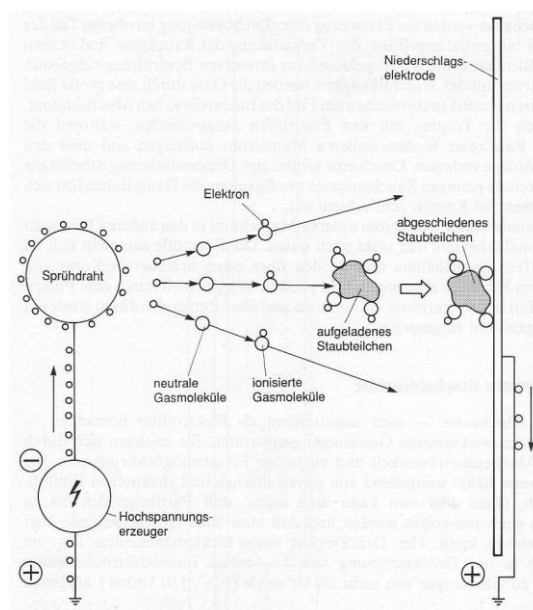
Niederschlagselektrode

Elektron

abgeschiedenes Staubteilchen

Sprühdraht

aufgeladenes Staubteilchen

neutrale Gasmoleküle

ionisierte Gasmoleküle

Hochspannungserzeuger

$\ominus$

$\oplus$

$\oplus$